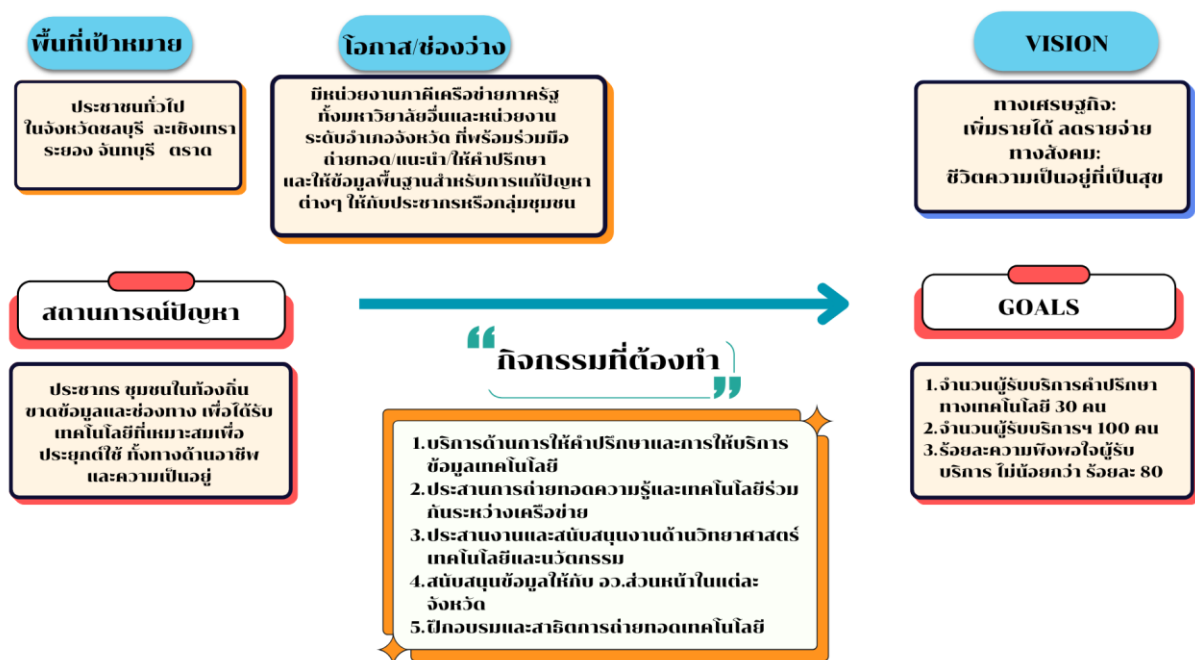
พื้นที่เป้าหมาย

ประชาชนทั่วไป ในจังหวัดชลบุรี ฉะเชิงเทรา ระยอง จันทบุรี ตราด

โอกาส/ช่องว่าง

มีหน่วยงานภาคีเครือข่ายภาครัฐ ทั้งมหาวิทยาลัยอื่นและหน่วยงาน ระดับอำเภอจังหวัด ที่พร้อมร่วมมือ ถ่ายทอด/แนะนำ/ให้คำปรึกษา และให้ข้อมูลพื้นฐานสำหรับการแก้ปัญหา ต่างๆ ให้กับประชากรหรือกลุ่มชุมชน

VISION

ทางเศรษฐกิจ: เพิ่มรายได้ ลดรายจ่าย ทางสังคม: ชีวิตความเป็นอยู่ที่เป็นสุข

สถานการณ์ปัญหา

ประชากร ชุมชนในท้องถิ่น ขาดข้อมูลและช่องทาง เพื่อได้รับเทคโนโลยีที่เหมาะสมเพื่อประยุกต์ใช้ ทั้งทางด้านอาชีพ และความเป็นอยู่

GOALS

1.จำนวนผู้รับบริการคำปรึกษา ทางเทคโนโลยี 30 คน
2.จำนวนผู้รับบริการฯ 100 คน
3.ร้อยละความพึงพอใจผู้รับ บริการ ไม่น้อยกว่า ร้อยละ 80

“กิจกรรมที่ต้องทำ”

1.บริการด้านการให้คำปรึกษาและการให้บริการ ข้อมูลเทคโนโลยี
2.ประสานการถ่ายทอดความรู้และเทคโนโลยีร่วม กันระหว่างเครือข่าย
3.ประสานงานและสนับสนุนงานด้านวิทยาศาสตร์ เทคโนโลยีและนวัตกรรม
4.สนับสนุนข้อมูลให้กับ อว.ส่วนหน้าในแต่ละ จังหวัด
5.ฝึกอบรมและสาธิตการถ่ายทอดเทคโนโลยี